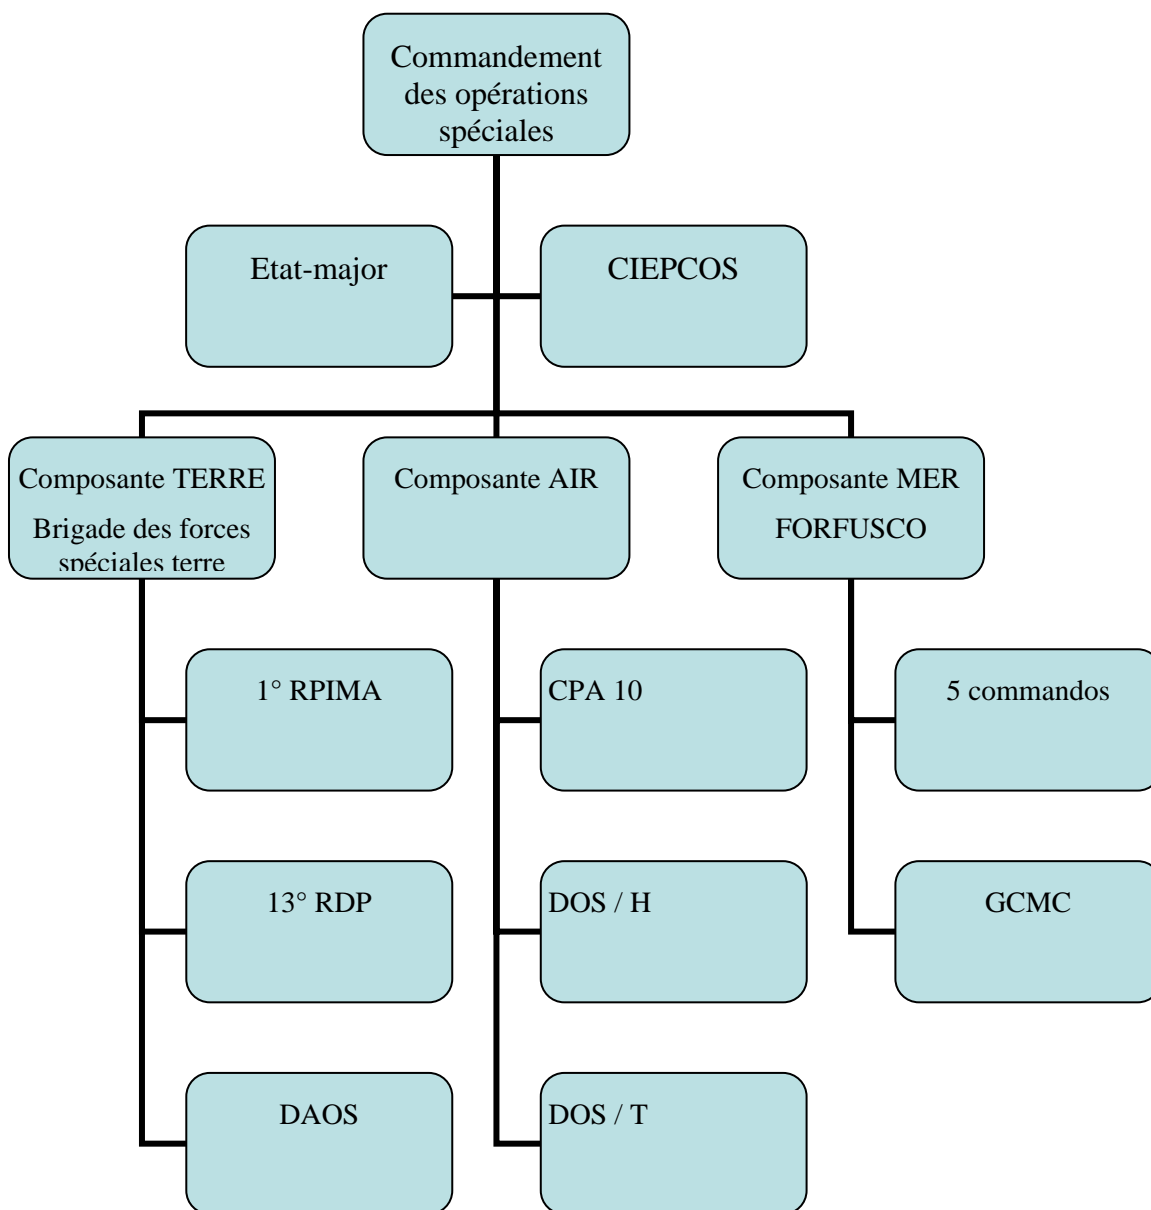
Commandement des opérations spéciales

Etat-major

CIEPCOS

Composante TERRE
Brigade des forces spéciales terre

Composante AIR

Composante MER
FORFUSCO

1° RPIMA

13° RDP

DAOS

CPA 10

DOS / H

DOS / T

5 commandos

GCMC